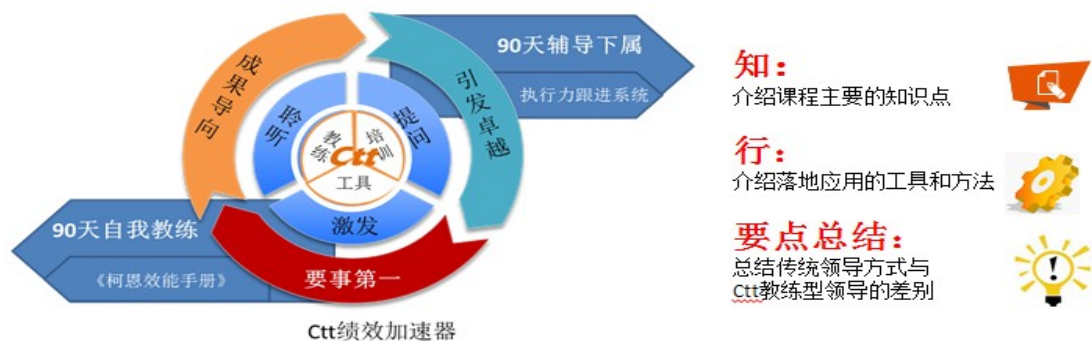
90天辅导下属

执行力跟进系统

成果导向

引发卓越

聆听

提问

教练

培训

Ctt

工具

激发

90天自我教练

《柯恩效能手册》

要事第一

Ctt绩效加速器

知：
介绍课程主要的知识点

行：
介绍落地应用的工具和方法

要点总结：
总结传统领导方式与Ctt教练型领导的差别